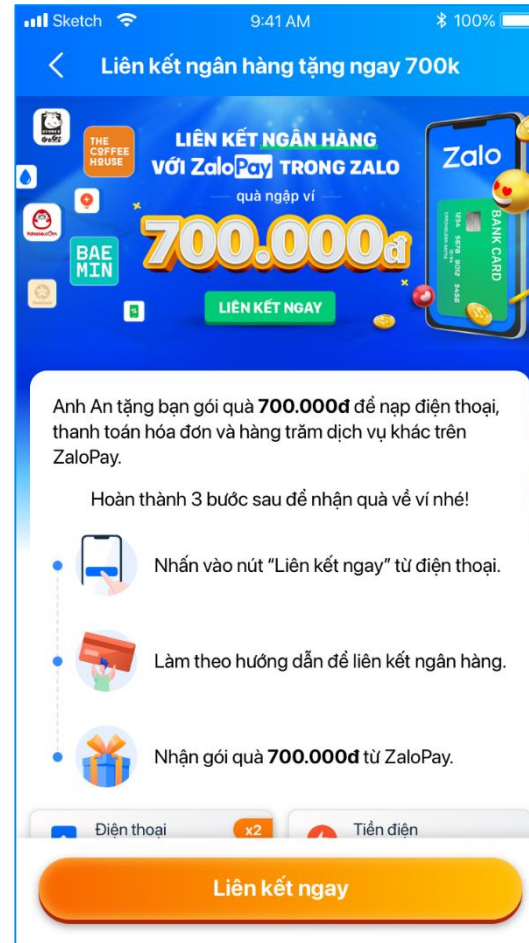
Sketch 9:41 AM 100%

Liên kết ngân hàng tặng ngay 700k

THE COFFEE HOUSE

BAE MIN

LIÊN KẾT NGÂN HÀNG VỚI ZaloPay TRONG ZALO

quà ngập ví

700.000đ

LIÊN KẾT NGAY

Zalo

BANK CARD

Anh An tặng bạn gói quà **700.000đ** để nạp điện thoại, thanh toán hóa đơn và hàng trăm dịch vụ khác trên ZaloPay.

Hoàn thành 3 bước sau để nhận quà về ví nhé!

Nhấn vào nút "Liên kết ngay" từ điện thoại.

Làm theo hướng dẫn để liên kết ngân hàng.

Nhận gói quà **700.000đ** từ ZaloPay.

Điện thoại x2

Tiền điện

Liên kết ngay